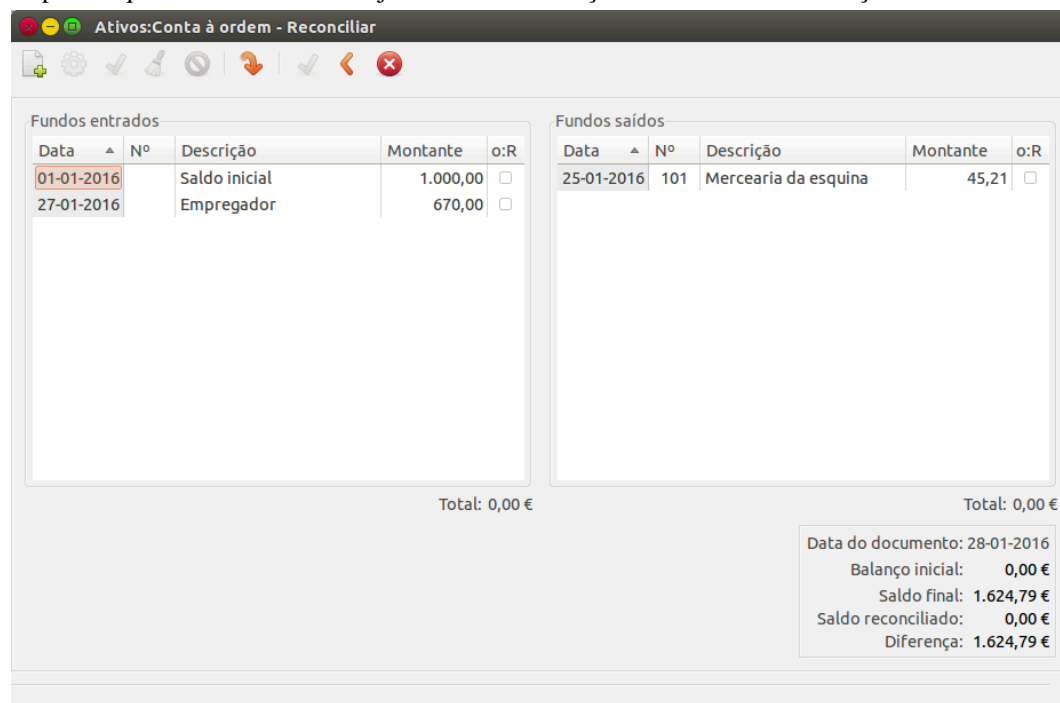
Ativos:Conta à ordem - Reconciliar

Fundos entrados

| Data | Nº | Descrição | Montante | o:R |
|---|---|---|---|---|
| 01-01-2016 | | Saldo inicial | 1.000,00 | |
| 27-01-2016 | | Empregador | 670,00 | |

Total: 0,00 €

Fundos saídos

| Data | Nº | Descrição | Montante | o:R |
|---|---|---|---|---|
| 25-01-2016 | 101 | Mercearia da esquina | 45,21 | |

Total: 0,00 €

Data do documento: 28-01-2016
Balanço inicial: 0,00 €
Saldo final: 1.624,79 €
Saldo reconciliado: 0,00 €
Diferença: 1.624,79 €